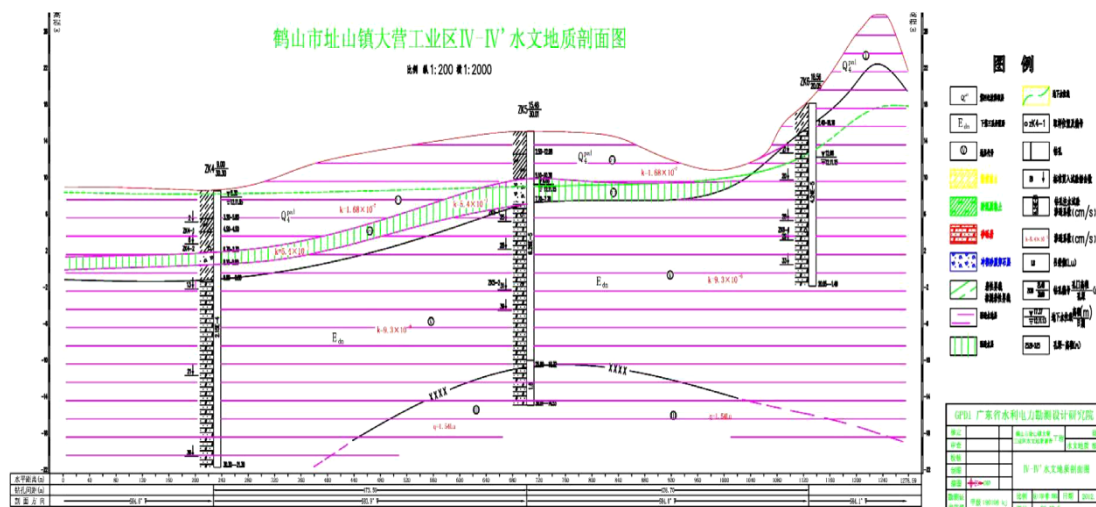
鹤山市址山镇大营工业区IV-IV' 水文地质剖面图

比例 横1:200 竖1:2000

高程 (m)

ZK4
ZK5
ZK6

$Q_4^{ml}$

$E_{ds}$

k-1.68×10⁻⁴
k-4.4×10⁻⁴
k-1.68×10⁻⁴
k-9.3×10⁻⁴
k-9.3×10⁻⁴
k-9.4×10⁻⁴

XXXX
XXXX

q-1.56L/s
q-1.56L/s

图 例

$Q^{ml}$

$E_{ds}$

ZK4-1

(cm/s)

(L/s)

(m)

GPDI 广东省水利电力勘测设计研究院

IV-IV' 水文地质剖面图

水平距离(m)
钻孔间距(m)
剖面方向

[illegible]